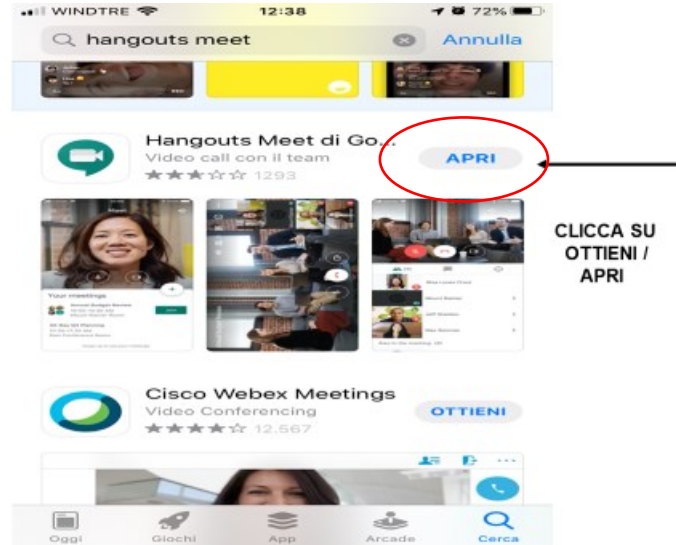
WINDTRE 12:38 72%

hangouts meet Annulla

Hangouts Meet di Go...
Video call con il team
1293
APRI

CLICCA SU OTTIENI / APRI

Your meetings

Cisco Webex Meetings
Video Conferencing
12.567
OTTIENI

Oggi Giochi App Arcade Cerca